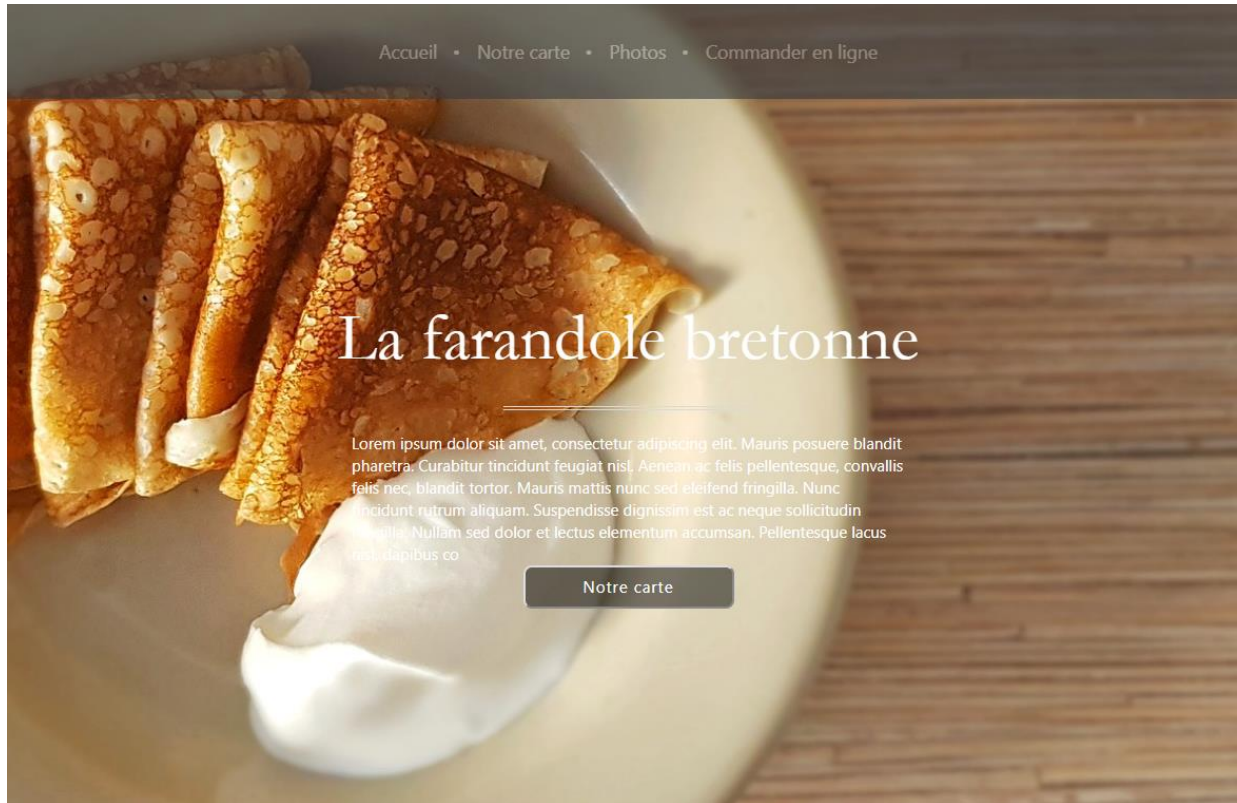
Accueil • Notre carte • Photos • Commander en ligne

La farandole bretonne

Lorem ipsum dolor sit amet, consectetur adipiscing elit. Mauris posuere blandit pharetra. Curabitur tincidunt feugiat nisl. Aenean ac felis pellentesque, convallis felis nec, blandit tortor. Mauris mattis nunc sed eleifend fringilla. Nunc tincidunt rutrum aliquam. Suspendisse dignissim est ac neque sollicitudin fringilla. Nullam sed dolor et lectus elementum accumsan. Pellentesque lacus nisl, dapibus co

Notre carte